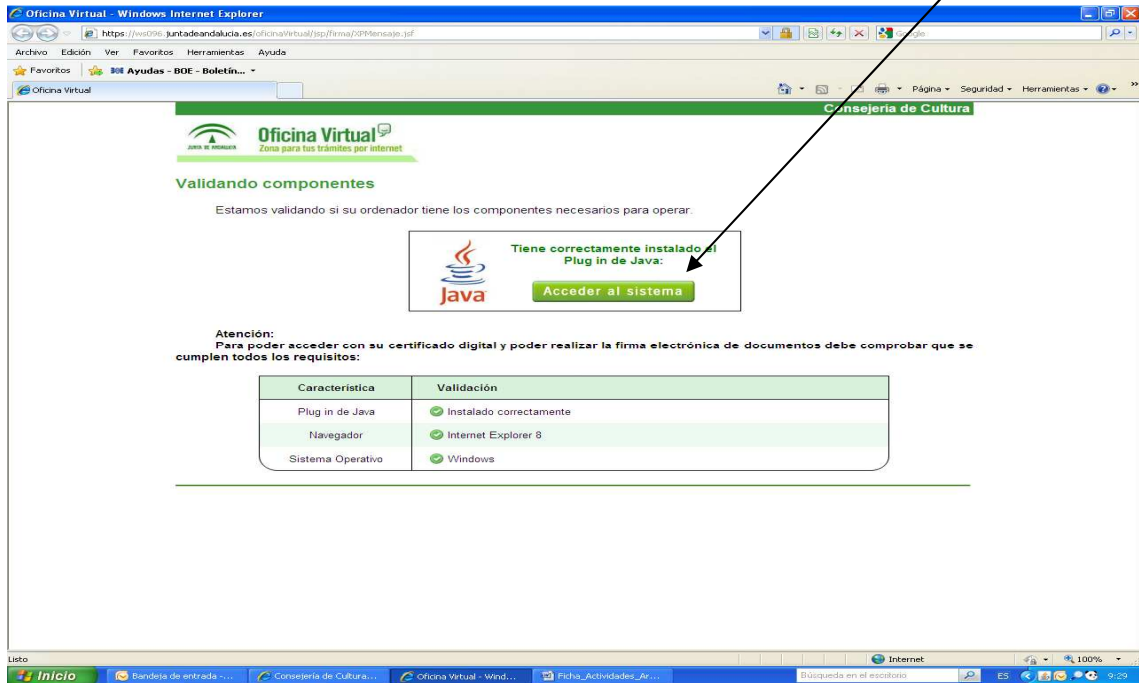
Oficina Virtual - Windows Internet Explorer

https://ws096.juntadeandalucia.es/oficinaVirtual/jsp/firma/XPMensaje.jsf

Google

Archivo Edición Ver Favoritos Herramientas Ayuda

Favoritos Ayudas - BOE - Boletín...

Oficina Virtual

Página Seguridad Herramientas

Consejería de Cultura

JUNTA DE ANDALUCIA

Oficina Virtual
Zona para tus trámites por internet

Validando componentes

Estamos validando si su ordenador tiene los componentes necesarios para operar.

Tiene correctamente instalado el Plug in de Java:

Java

Acceder al sistema

Atención:
Para poder acceder con su certificado digital y poder realizar la firma electrónica de documentos debe comprobar que se cumplen todos los requisitos:

| Característica | Validación |
|---|---|
| Plug in de Java | Instalado correctamente |
| Navegador | Internet Explorer 8 |
| Sistema Operativo | Windows |

Listo

Internet

100%

Inicio

Bandeja de entrada -...

Consejería de Cultura...

Oficina Virtual - Wind...

Ficha_Actividades_Ar...

Búsqueda en el escritorio

ES

9:29